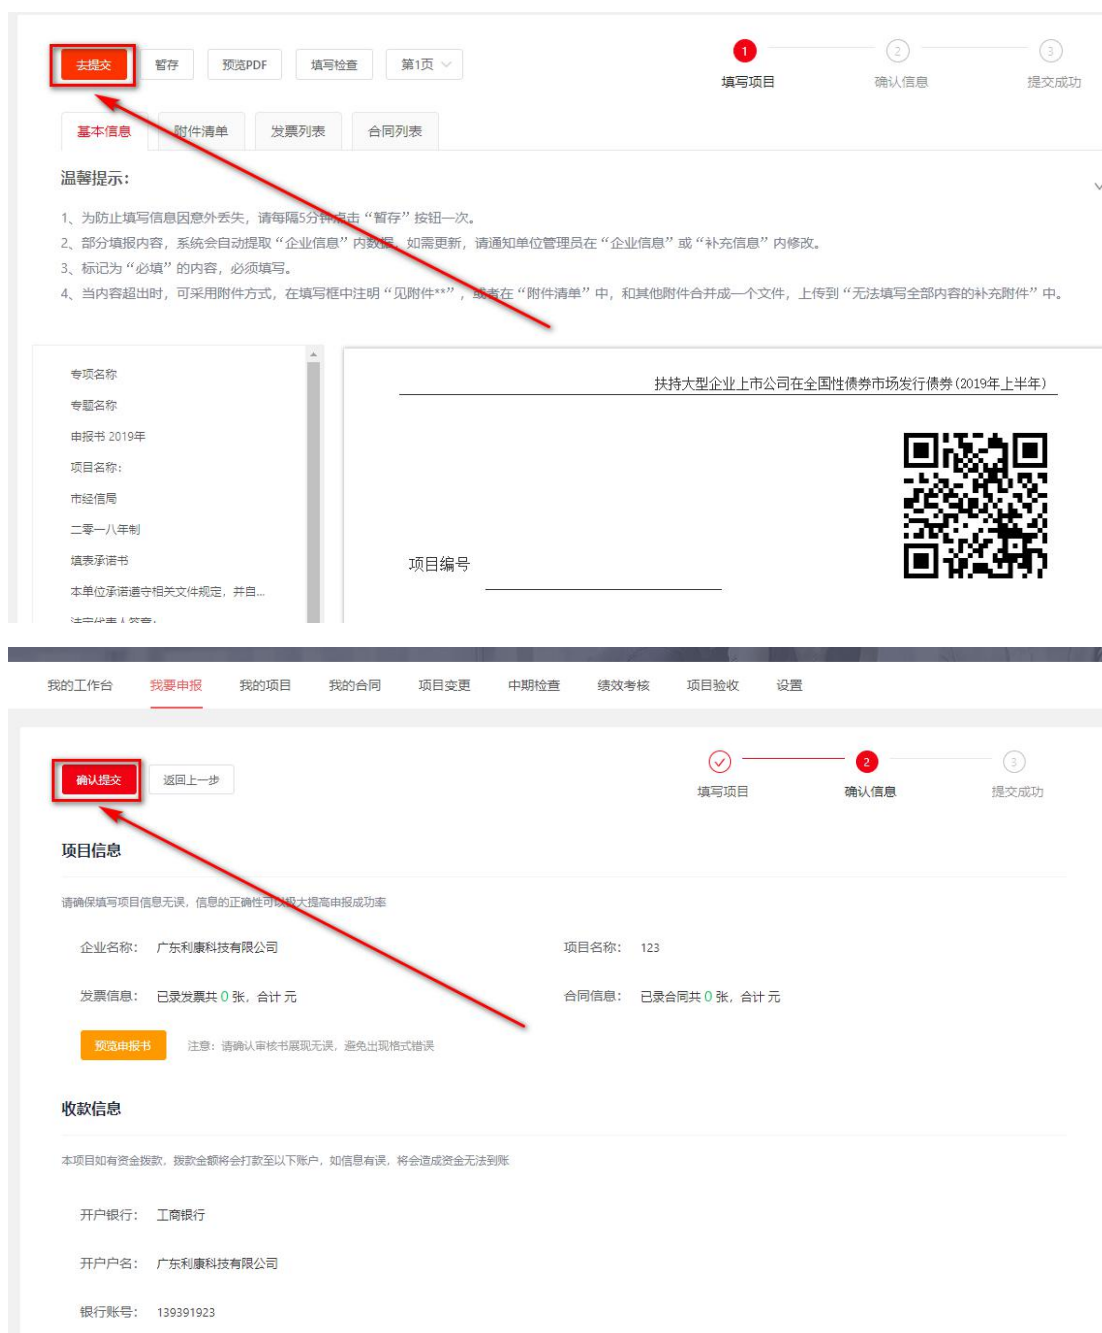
去提交 暂存 预览PDF 填写检查 第1页

1 填写项目 2 确认信息 3 提交成功

基本信息 附件清单 发票列表 合同列表

温馨提示:

1、为防止填写信息因意外丢失，请每隔5分钟点击“暂存”按钮一次。
2、部分填报内容，系统会自动提取“企业信息”内数据，如需更新，请通知单位管理员在“企业信息”或“补充信息”内修改。
3、标记为“必填”的内容，必须填写。
4、当内容超出时，可采用附件方式，在填写框中注明“见附件**”，或者在“附件清单”中，和其他附件合并成一个文件，上传到“无法填写全部内容的补充附件”中。

专项名称
专题名称
申报书 2019年
项目名称:
市经信局
二零一八年制
填表承诺书
本单位承诺遵守相关文件规定，并自...
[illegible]

扶持大型企业上市公司在全国性债券市场发行债券(2019年上半年)

项目编号

我的工作台 我要申报 我的项目 我的合同 项目变更 中期检查 绩效考核 项目验收 设置

确认提交 返回上一步

填写项目 2 确认信息 3 提交成功

项目信息

请确保填写项目信息无误，信息的正确性可以极大提高申报成功率

企业名称: 广东利康科技有限公司
项目名称: 123
发票信息: 已录发票共 0 张，合计 元
合同信息: 已录合同共 0 张，合计 元

预览申报书 注意：请确认审核书展现无误，避免出现格式错误

收款信息

本项目如有资金拨款，拨款金额将会打款至以下账户，如信息有误，将会造成资金无法到账

开户银行: 工商银行
开户户名: 广东利康科技有限公司
银行账号: 139391923